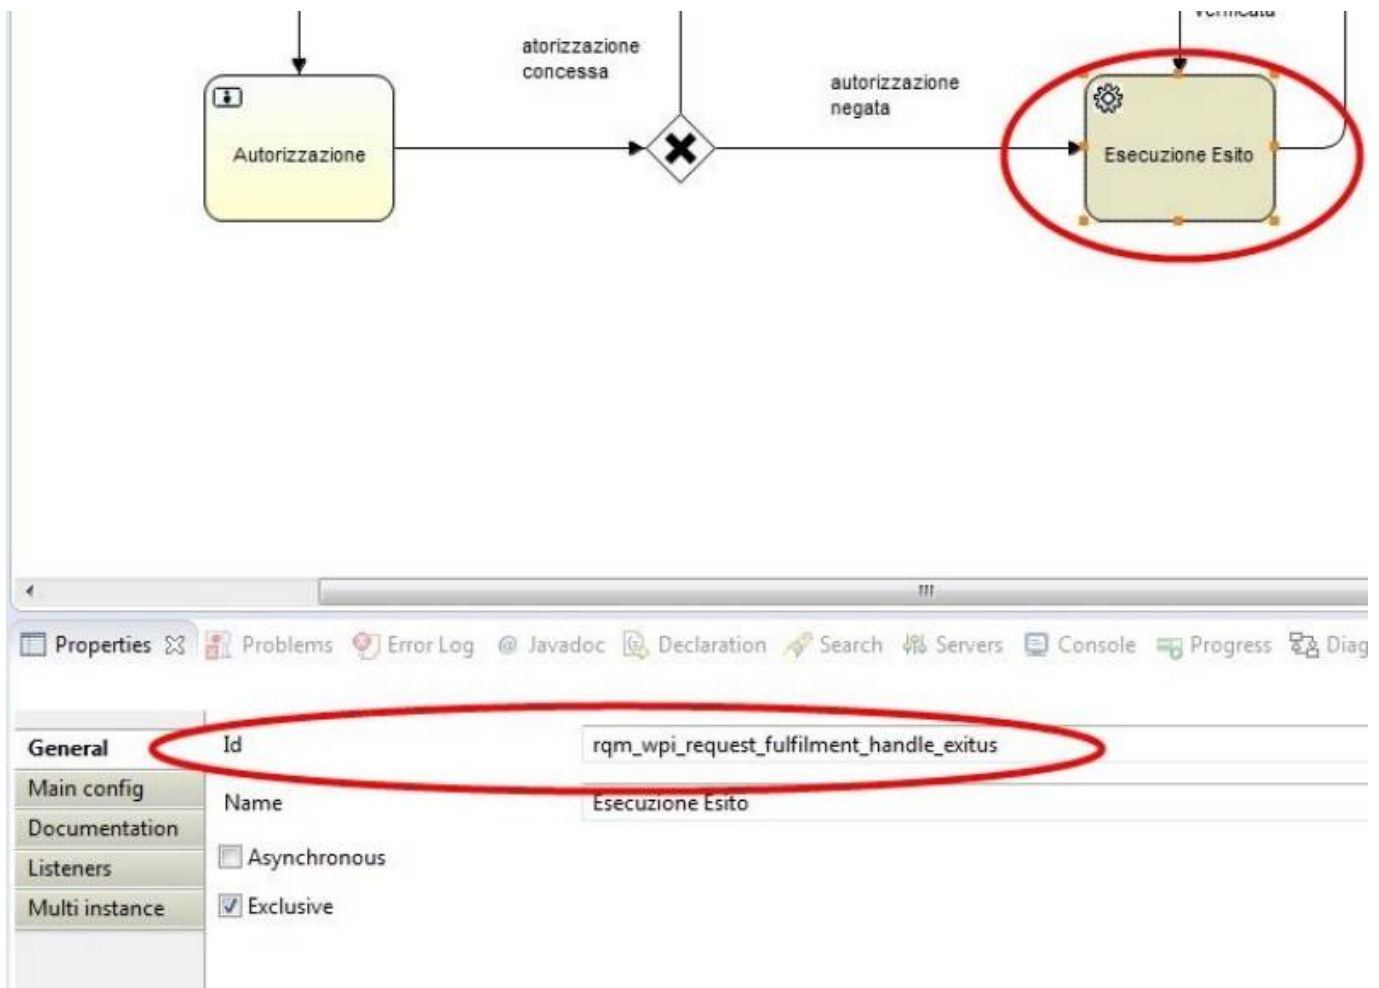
verificata

atorizzazione concessa

autorizzazione negata

Autorizzazione

Esecuzione Esito

Properties ☒ Problems Error Log @ Javadoc Declaration Search Servers Console Progress Diag

General
Main config
Documentation
Listeners
Multi instance

Id rqm_wpi_request_fulfilment_handle_exitus

Name Esecuzione Esito

Asynchronous

Exclusive